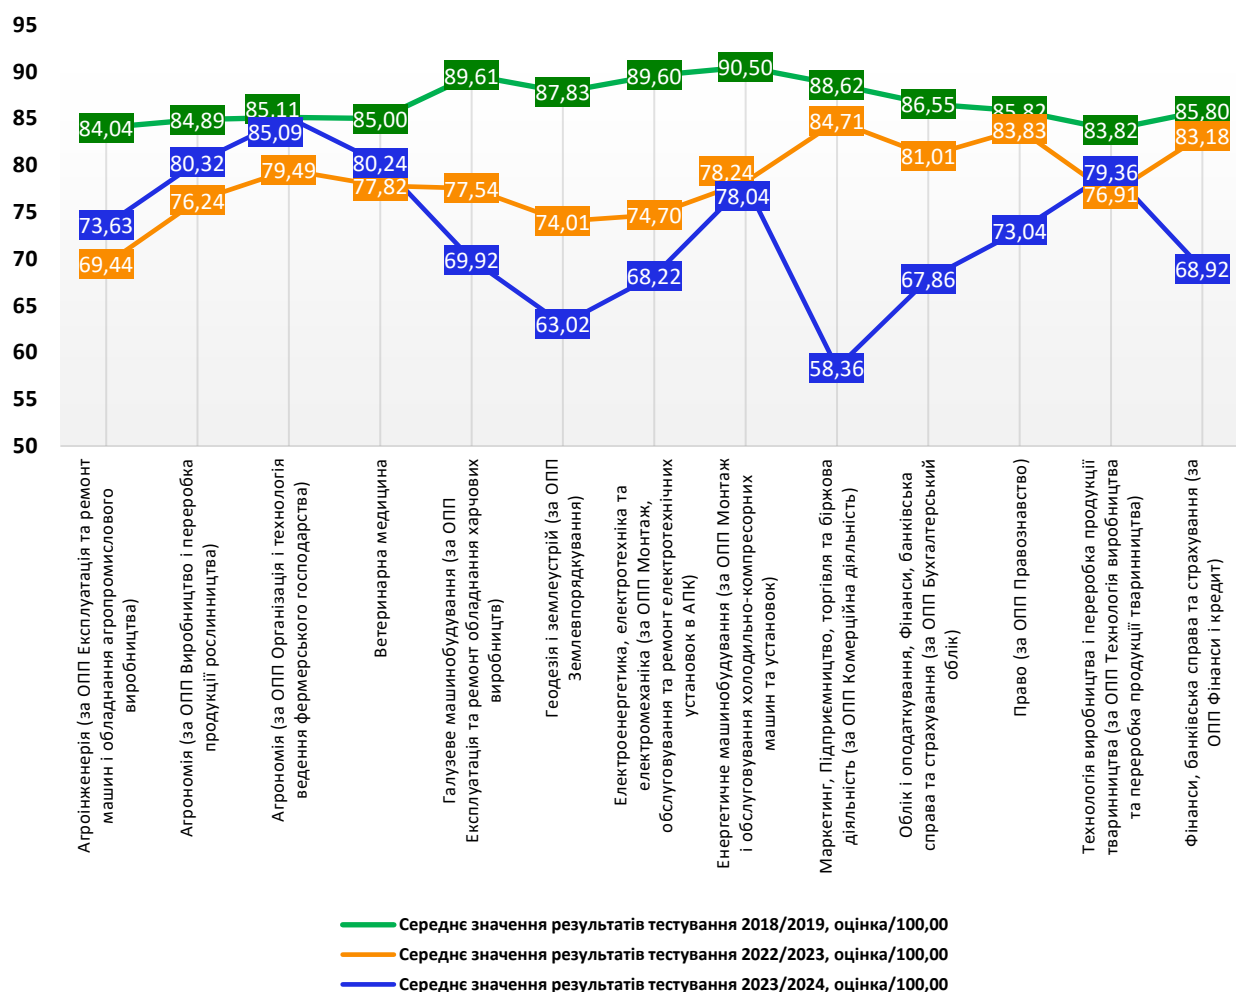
95
90
85
80
75
70
65
60
55
50

84,04
84,89
85,11
85,00
89,61
87,83
89,60
90,50
88,62
86,55
85,82
83,82
85,80

69,44
76,24
79,49
77,82
77,54
74,01
74,70
78,24
84,71
81,01
83,83
76,91
83,18

73,63
80,32
85,09
80,24
69,92
63,02
68,22
78,04
58,36
67,86
73,04
79,36
68,92

Агроінженерія (за ОПП Експлуатація та ремонт машин і обладнання агропромислового виробництва)
Агрономія (за ОПП Виробництво і переробка продукції рослинництва)
Агрономія (за ОПП Організація і технологія ведення фермерського господарства)
Ветеринарна медицина
Галузеве машинобудування (за ОПП Експлуатація та ремонт обладнання харчових виробництв)
Геодезія і землеустрій (за ОПП Землевпорядкування)
Електроенергетика, електротехніка та електромеханіка (за ОПП Монтаж, обслуговування та ремонт електротехнічних установок в АПК)
Енергетичне машинобудування (за ОПП Монтаж і обслуговування холодильно-компресорних машин та установок)
Маркетинг, Підприємництво, торгівля та біржова діяльність (за ОПП Комерційна діяльність)
Облік і оподаткування, Фінанси, банківська справа та страхування (за ОПП Бухгалтерський облік)
Право (за ОПП Правознавство)
Технологія виробництва і переробка продукції тваринництва (за ОПП Технологія виробництва та переробка продукції тваринництва)
Фінанси, банківська справа та страхування (за ОПП Фінанси і кредит)

Середнє значення результатів тестування 2018/2019, оцінка/100,00
Середнє значення результатів тестування 2022/2023, оцінка/100,00
Середнє значення результатів тестування 2023/2024, оцінка/100,00